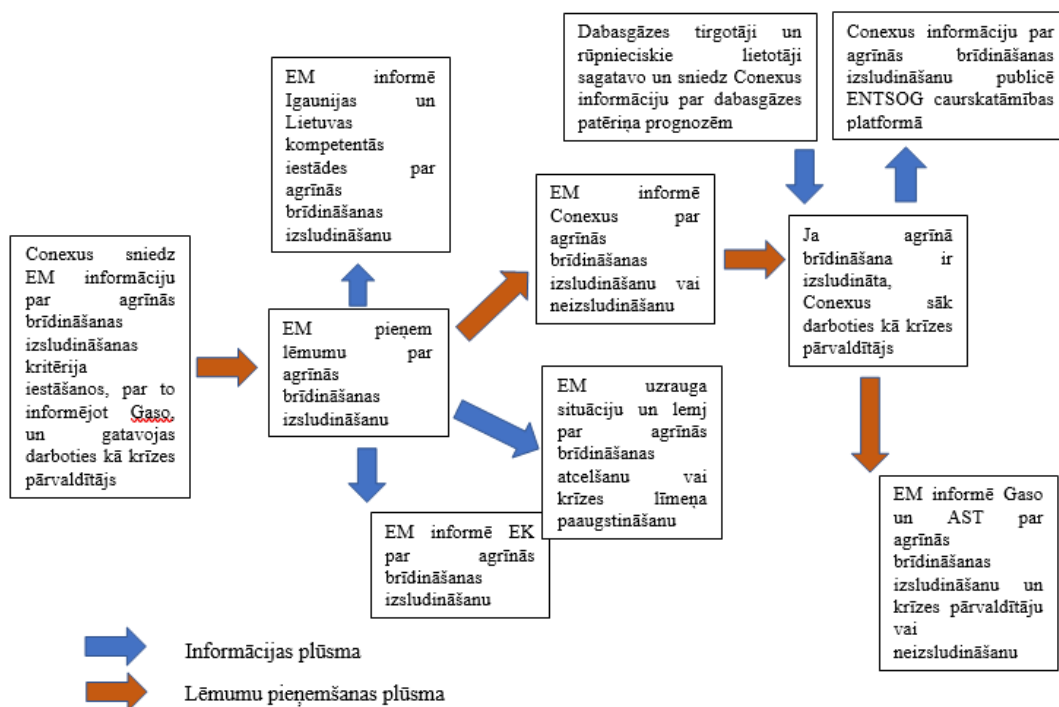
Conexus sniedz EM informāciju par agrīnās brīdināšanas izsludināšanas kritērija iestāšanos, par to informējot Gaso, un gatavojas darboties kā krīzes pārvaldītājs

EM informē Igaunijas un Lietuvas kompetentās iestādes par agrīnās brīdināšanas izsludināšanu

EM pieņem lēmumu par agrīnās brīdināšanas izsludināšanu

EM informē EK par agrīnās brīdināšanas izsludināšanu

EM informē Conexus par agrīnās brīdināšanas izsludināšanu vai neizsludināšanu

EM uzrauga situāciju un lemj par agrīnās brīdināšanas atcelšanu vai krīzes līmeņa paaugstināšanu

Dabasgāzes tirgotāji un rūpnieciskie lietotāji sagatavo un sniedz Conexus informāciju par dabasgāzes patēriņa prognozēm

Conexus informāciju par agrīnās brīdināšanas izsludināšanu publicē ENTSOG caurskatāmības platformā

Ja agrīnā brīdināšana ir izsludināta, Conexus sāk darboties kā krīzes pārvaldītājs

EM informē Gaso un AST par agrīnās brīdināšanas izsludināšanu un krīzes pārvaldītāju vai neizsludināšanu

Informācijas plūsma

Lēmumu pieņemšanas plūsma